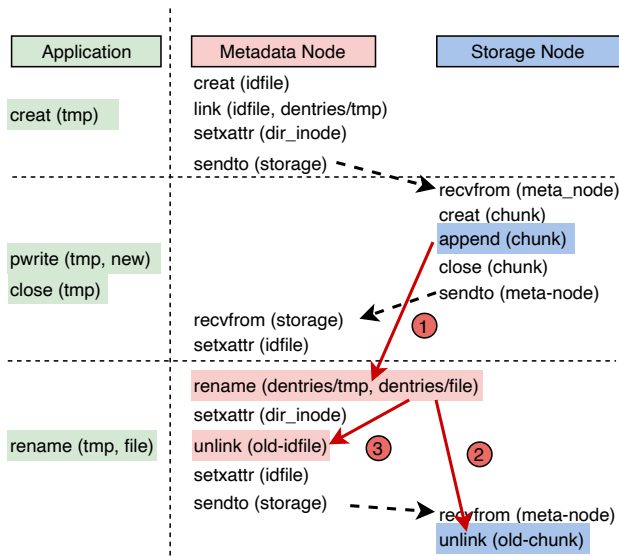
Application
Metadata Node
Storage Node

creat (tmp)
creat (idfile)
link (idfile, dentries/tmp)
setxattr (dir_inode)
sendto (storage)

recvfrom (meta_node)
creat (chunk)
append (chunk)
close (chunk)
sendto (meta-node)

pwrite (tmp, new)
close (tmp)

recvfrom (storage)
setxattr (idfile)

1

rename (tmp, file)
rename (dentries/tmp, dentries/file)
setxattr (dir_inode)
unlink (old-idfile)
setxattr (idfile)
sendto (storage)

3

2

recvfrom (meta-node)
unlink (old-chunk)